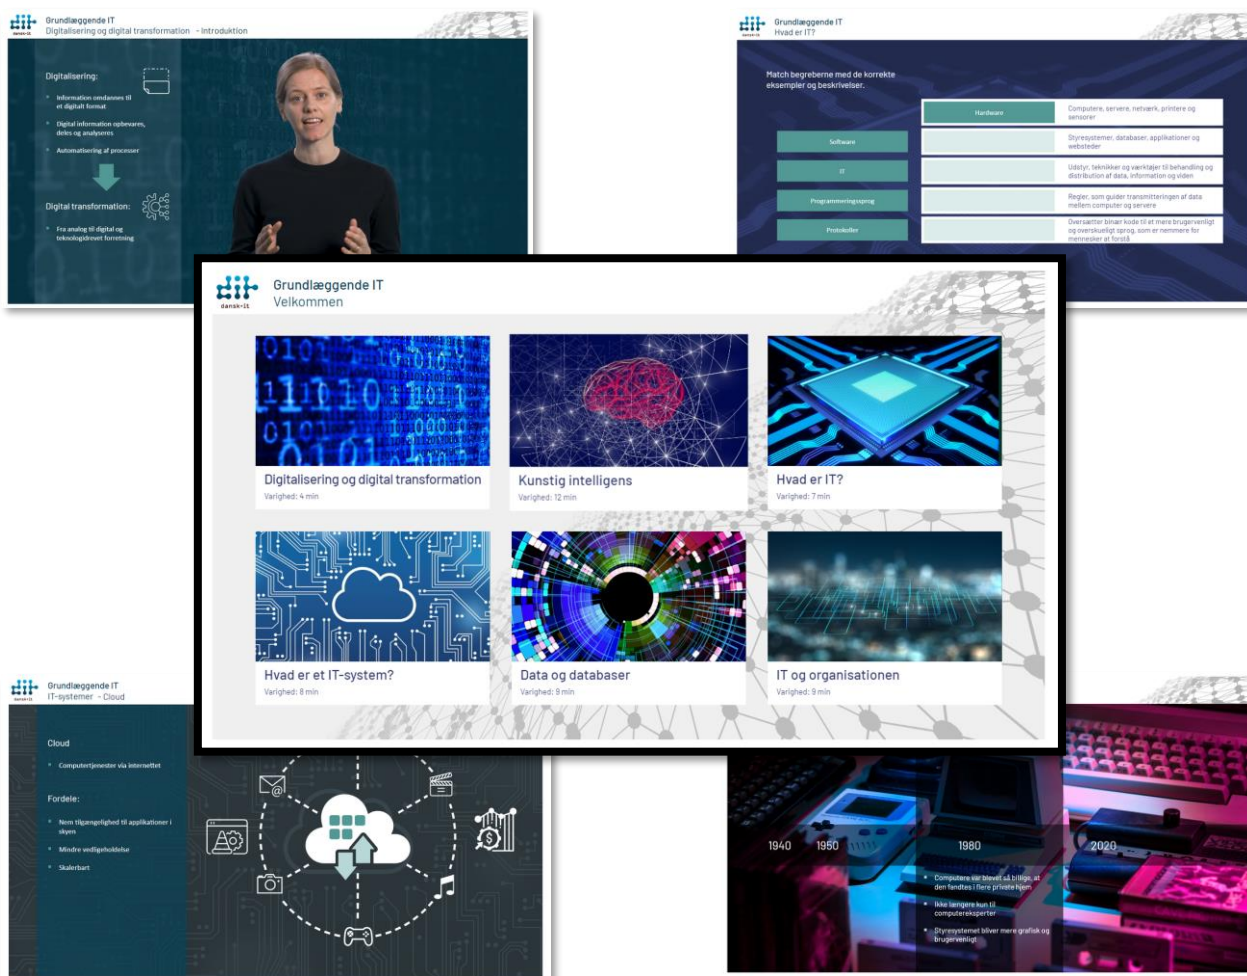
dansk-it
Grundlæggende IT
Digitalisering og digital transformation - Introduktion

Digitalisering:

Information omdannes til et digitalt format

Digital information opbevares, deles og analyseres

Automatisering af processer

Digital transformation:

Fra analog til digital og teknologidrevet forretning

dansk-it
Grundlæggende IT
Hvad er IT?

Match begreberne med de korrekte eksempler og beskrivelser.

Hardware
Computere, servere, netværk, printere og sensorer

Software
Styresystemer, databaser, applikationer og websteder

IT
Udstyr, teknikker og værktøjer til behandling og distribution af data, information og viden

Programmeringssprog
Regler, som guider transmitteringen af data mellem computer og servere

Protokoller
Oversætter binær kode til et mere brugervenligt og overskueligt sprog, som er nemmere for mennesker at forstå

dansk-it
Grundlæggende IT
Velkommen

Digitalisering og digital transformation
Varighed: 4 min

Kunstig intelligens
Varighed: 12 min

Hvad er IT?
Varighed: 7 min

Hvad er et IT-system?
Varighed: 8 min

Data og databaser
Varighed: 9 min

IT og organisationen
Varighed: 9 min

dansk-it
Grundlæggende IT
IT-systemer - Cloud

Cloud

Computertjenester via internettet

Fordele:

Nem tilgængelighed til applikationer i skyen

Mindre vedligeholdelse

Skalerbart

1940 1950 1980 2020

Computere var blevet så billige, at den fandtes i flere private hjem

Ikke længere kun til computereksperter

Styresystemet bliver mere grafisk og brugervenligt